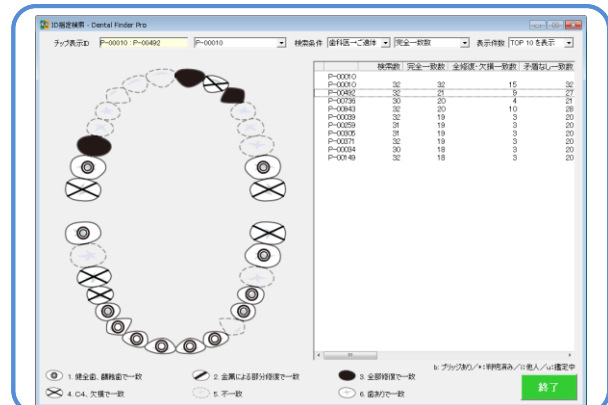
ID指定検索 - Dental Finder Pro

チップ表示ID P-00010 : P-00492 P-00010 検索条件 歯科医→ご遺体 完全一致数 表示件数 TOP 10 を表示

| | 検索数 | 完全一致数 | 全修復・欠損一致数 | 矛盾なし一致数 |
|---|---|---|---|---|
| P-00010 | | | | |
| P-00010 | 32 | 32 | 15 | 32 |
| P-00492 | 32 | 21 | 9 | 27 |
| P-00736 | 30 | 20 | 4 | 21 |
| P-00840 | 32 | 20 | 10 | 28 |
| P-00039 | 32 | 19 | 3 | 20 |
| P-00259 | 31 | 19 | 3 | 20 |
| P-00306 | 31 | 19 | 3 | 20 |
| P-00371 | 32 | 19 | 3 | 20 |
| P-00094 | 30 | 18 | 3 | 20 |
| P-00149 | 32 | 18 | 3 | 20 |

b: ブリッジ有り／*:判明済み／□:他人／g:鑑定中

1. 健全歯、翻転歯で一致
2. 金属による部分修復で一致
3. 全部修復で一致
4. C4、欠損で一致
5. 不一致
6. 歯あり で一致

終了